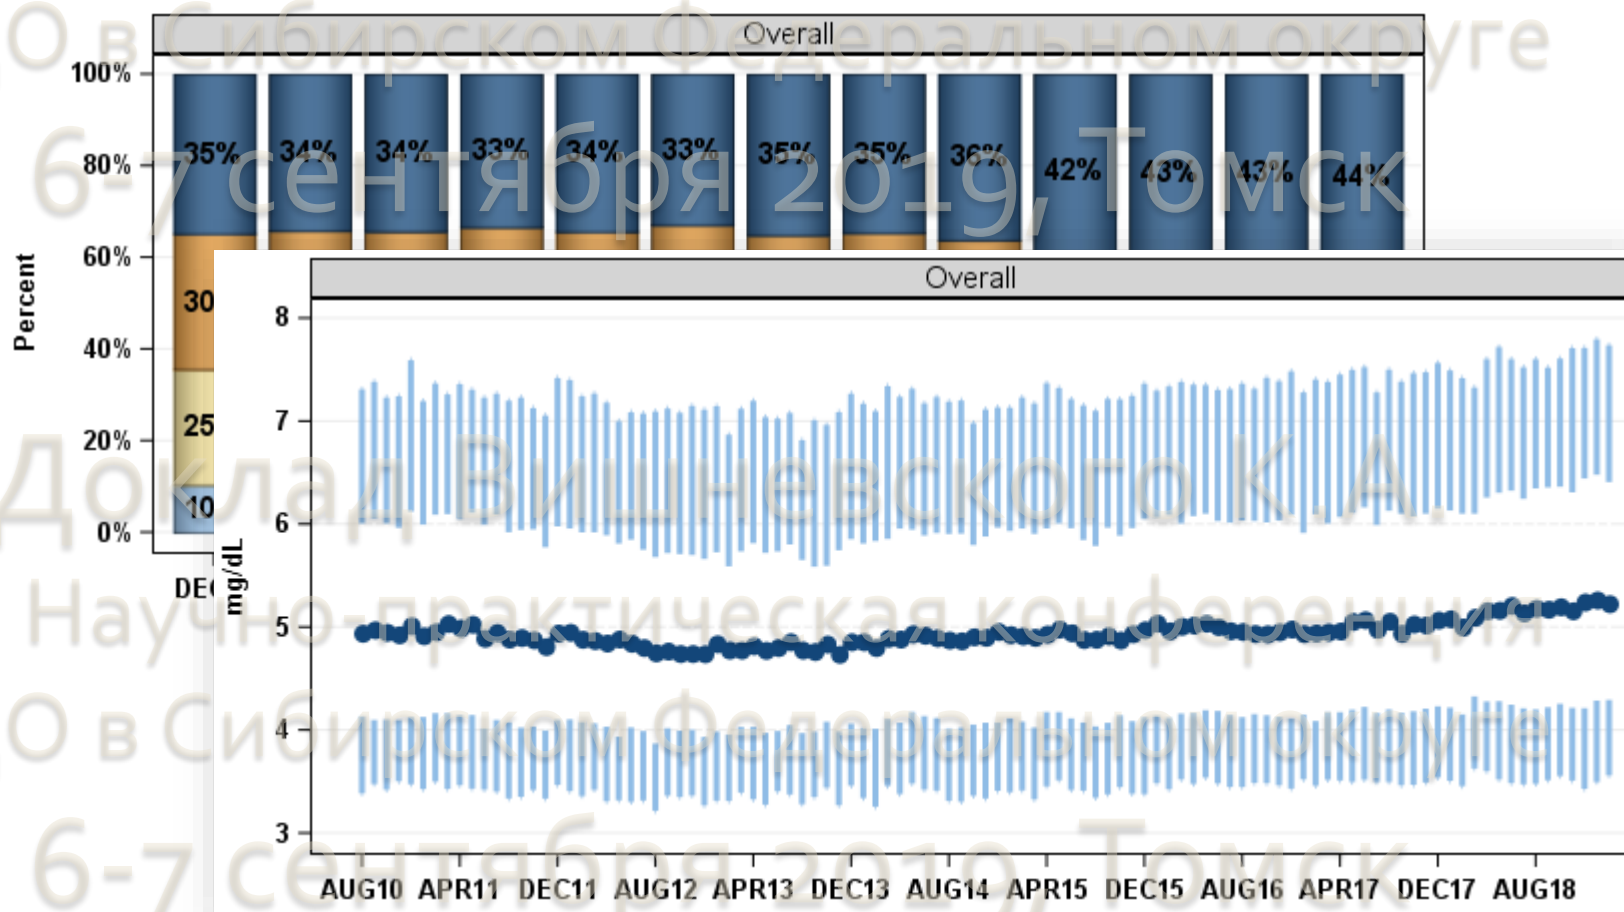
О в Сибирском Федеральном округе
6-7 сентября 2019, Томск
Доклад Вишневского К.А.
Научно-практическая конференция
О в Сибирском Федеральном округе
6-7 сентября 2019, Томск

Overall

100%
80%
60%
40%
20%
0%

Percent

35% 34% 34% 33% 34% 33% 35% 35% 36% 42% 43% 43% 44%

30
25
10

DEC

Overall

mg/dL

8
7
6
5
4
3

AUG10 APR11 DEC11 AUG12 APR13 DEC13 AUG14 APR15 DEC15 AUG16 APR17 DEC17 AUG18